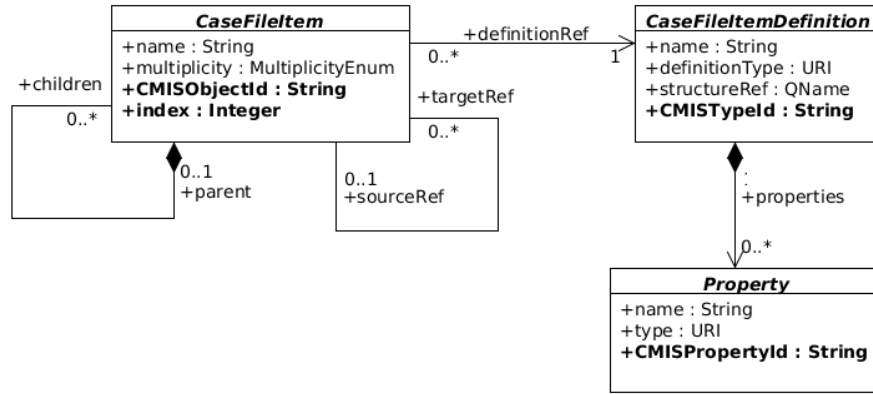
CaseFileItem

+name : String
+multiplicity : MultiplicityEnum
+CMISObjectId : String
+index : Integer

+children
0..*
0..1
+parent

+targetRef
0..*
0..1
+sourceRef

+definitionRef
0..*
1

CaseFileItemDefinition

+name : String
+definitionType : URI
+structureRef : QName
+CMISTypeId : String

:
+properties
0..*

Property

+name : String
+type : URI
+CMISPropertyId : String